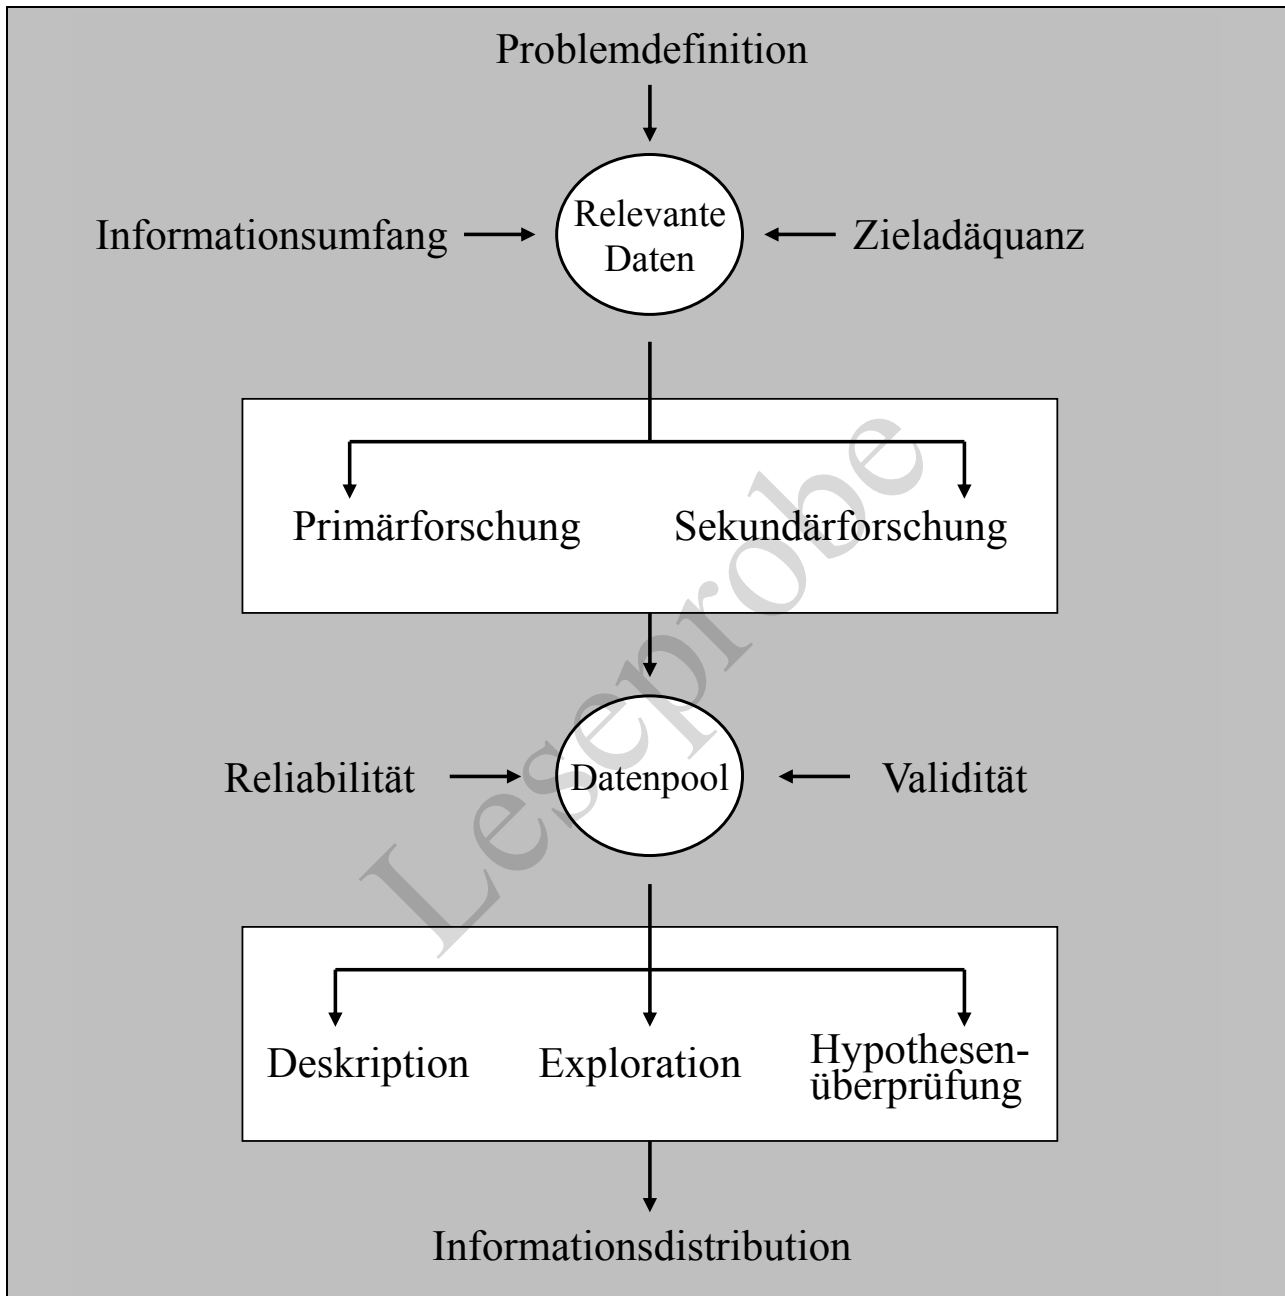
Problemdefinition

Informationsumfang

Relevante Daten

Zieladäquanz

Primärforschung

Sekundärforschung

Reliabilität

Datenpool

Validität

Deskription

Exploration

Hypothesenüberprüfung

Informationsdistribution

Leseprobe